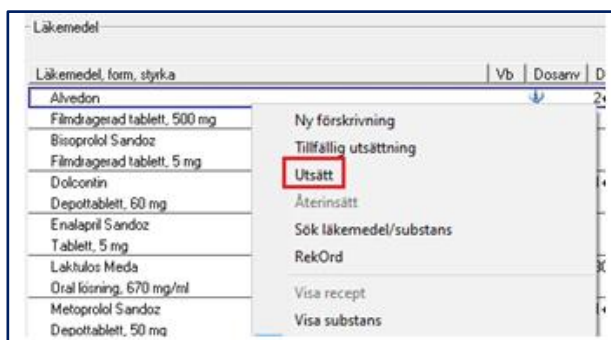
Läkemedel

| Läkemedel, form, styrka | Vb | Dosanv | D |
|---|---|---|---|
| Alvedon | | | 2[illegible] |
| Filmdragerad tablett, 500 mg | | | |
| Bisoprolol Sandoz | | | |
| Filmdragerad tablett, 5 mg | | | |
| Dolcontin | | | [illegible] |
| Depottablett, 60 mg | | | |
| Enalapril Sandoz | | | |
| Tablett, 5 mg | | | |
| Laktulos Meda | | | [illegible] |
| Oral lösning, 670 mg/ml | | | |
| Metoprolol Sandoz | | | |
| Depottablett, 50 mg | | | |

Ny förskrivning
Tillfällig utsättning
Utsätt
Återinsätt
Sök läkemedel/substans
RekOrd
Visa recept
Visa substans